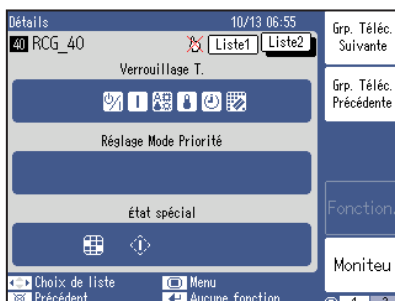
Détails
10/13 06:55
40 RCG_40
Liste1
Liste2
Verrouillage T.
Réglage Mode Priorité
état spécial
Choix de liste
Menu
Précédent
Aucune fonction
Grp. Téléc. Suivante
Grp. Téléc. Précédente
Fonction
Moniteu
1
2